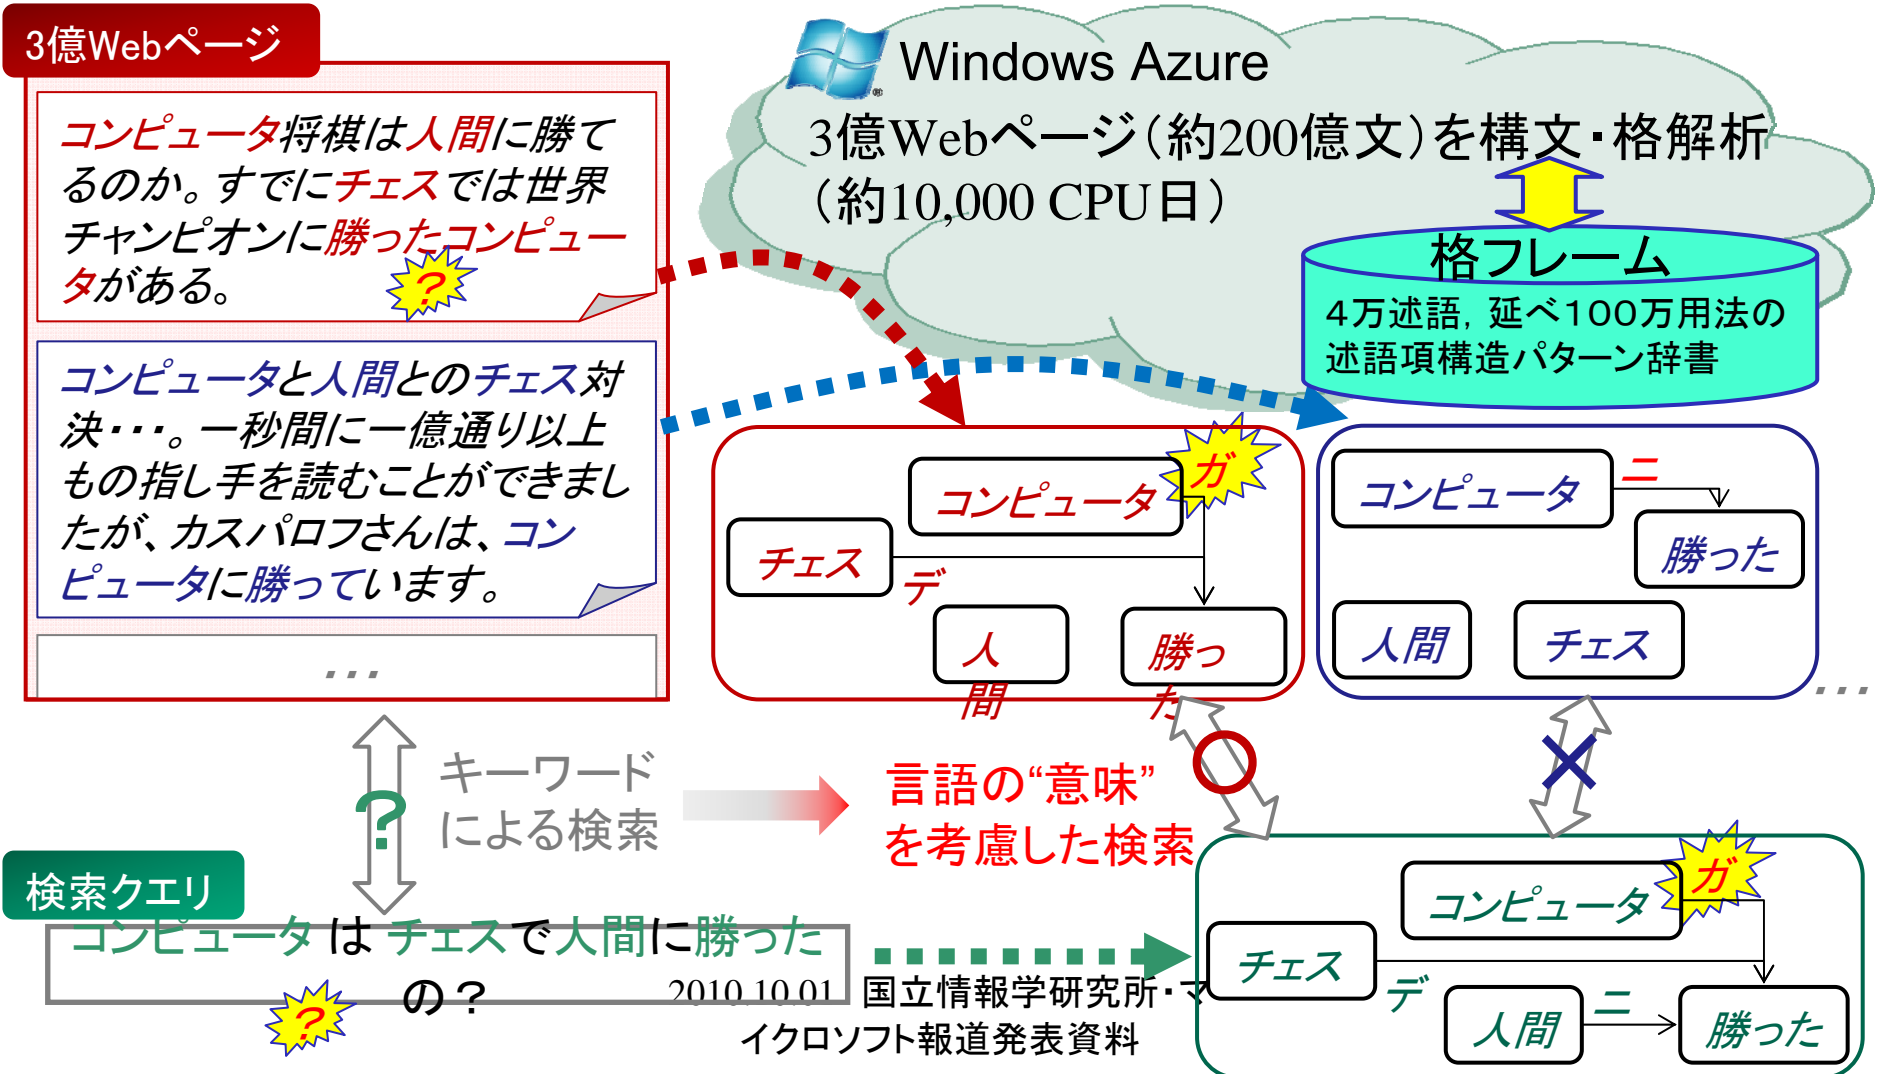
3億Webページ

コンピュータ将棋は人間に勝てるのか。すでにチェスでは世界チャンピオンに勝ったコンピュータがある。

?

コンピュータと人間とのチェス対決・・・。一秒間に一億通り以上もの指し手を読むことができましたが、カスパロフさんは、コンピュータに勝っています。

…

Windows Azure

3億Webページ(約200億文)を構文・格解析(約10,000 CPU日)

格フレーム

4万述語, 延べ100万用法の述語項構造パターン辞書

ガ

コンピュータ

チェス

デ

人間

勝った

コンピュータ

ニ

勝った

人間

チェス

…

キーワードによる検索

?

言語の"意味"を考慮した検索

検索クエリ

コンピュータ は チェスで人間に勝ったの?

?

2010.10.01

国立情報学研究所・マイクロソフト報道発表資料

ガ

コンピュータ

チェス

デ

人間

ニ

勝った